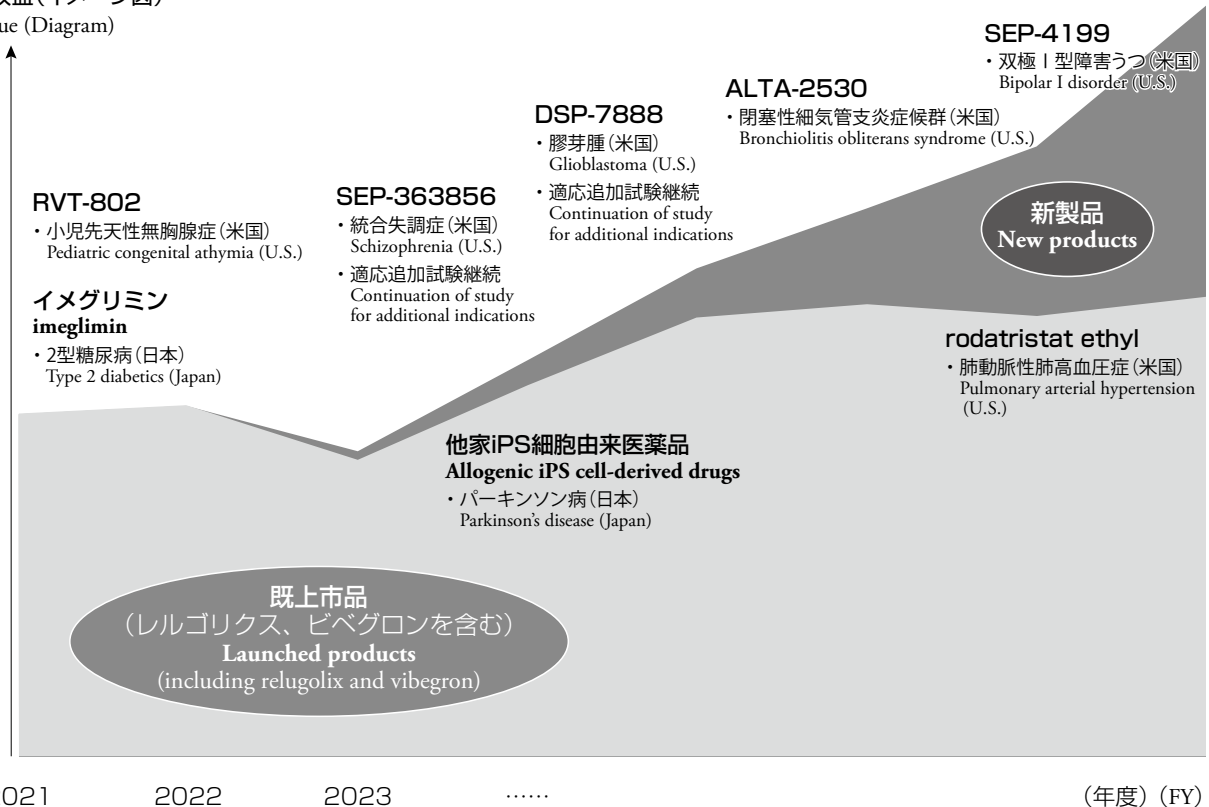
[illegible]収益(イメージ図)
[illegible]ue (Diagram)

SEP-4199
・双極Ⅰ型障害うつ(米国)
Bipolar I disorder (U.S.)

ALTA-2530
・閉塞性細気管支炎症候群(米国)
Bronchiolitis obliterans syndrome (U.S.)

DSP-7888
・膠芽腫(米国)
Glioblastoma (U.S.)
・適応追加試験継続
Continuation of study for additional indications

RVT-802
・小児先天性無胸腺症(米国)
Pediatric congenital athymia (U.S.)

SEP-363856
・統合失調症(米国)
Schizophrenia (U.S.)
・適応追加試験継続
Continuation of study for additional indications

新製品
New products

イメグリミン
imeglimin
・2型糖尿病(日本)
Type 2 diabetics (Japan)

rodatristat ethyl
・肺動脈性肺高血圧症(米国)
Pulmonary arterial hypertension (U.S.)

他家iPS細胞由来医薬品
Allogenic iPS cell-derived drugs
・パーキンソン病(日本)
Parkinson's disease (Japan)

既上市品
(レルゴリクス、ビベグロンを含む)
Launched products
(including relugolix and vibegron)

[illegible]021 2022 2023 …… (年度)(FY)